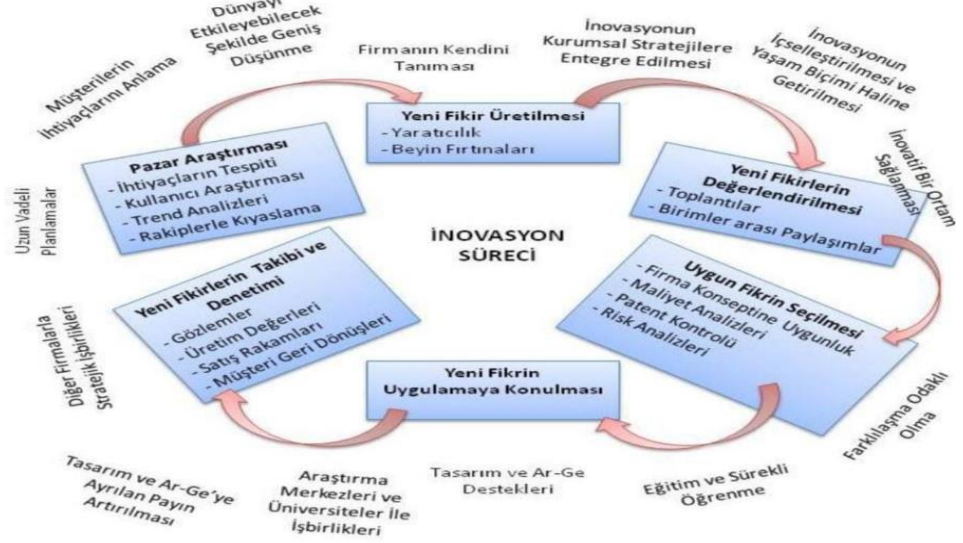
Dünyayı Etkileyebilecek Şekilde Geniş Düşünme

Müşterilerin İhtiyaçlarını Anlama

Firmanın Kendini Tanıması

İnovasyonun Kurumsal Stratejilere Entegre Edilmesi

İnovasyonun İçselleştirilmesi ve Yaşam Biçimi Haline Getirilmesi

Yeni Fikir Üretilmesi
- Yaratıcılık
- Beyin Fırtınaları

Pazar Araştırması
- İhtiyaçların Tespiti
- Kullanıcı Araştırması
- Trend Analizleri
- Rakiplerle Kıyaslama

İnovatif Bir Ortam Sağlanması

Yeni Fikirlerin Değerlendirilmesi
- Toplantılar
- Birimler arası Paylaşımlar

Uzun Vadeli Planlamalar

İNOVASYON SÜRECİ

Yeni Fikirlerin Takibi ve Denetimi
- Gözlemler
- Üretim Değerleri
- Satış Rakamları
- Müşteri Geri Dönüşleri

Uygun Fikrin Seçilmesi
- Firma Konseptine Uygunluk
- Maliyet Analizleri
- Patent Kontrolü
- Risk Analizleri

Diğer Firmalarla Stratejik İşbirlikleri

Yeni Fikrin Uygulamaya Konulması

Farklılaşma Odaklı Olma

Tasarım ve Ar-Ge'ye Ayrılan Payın Artırılması

Araştırma Merkezleri ve Üniversiteler İle İşbirlikleri

Tasarım ve Ar-Ge Destekleri

Eğitim ve Sürekli Öğrenme